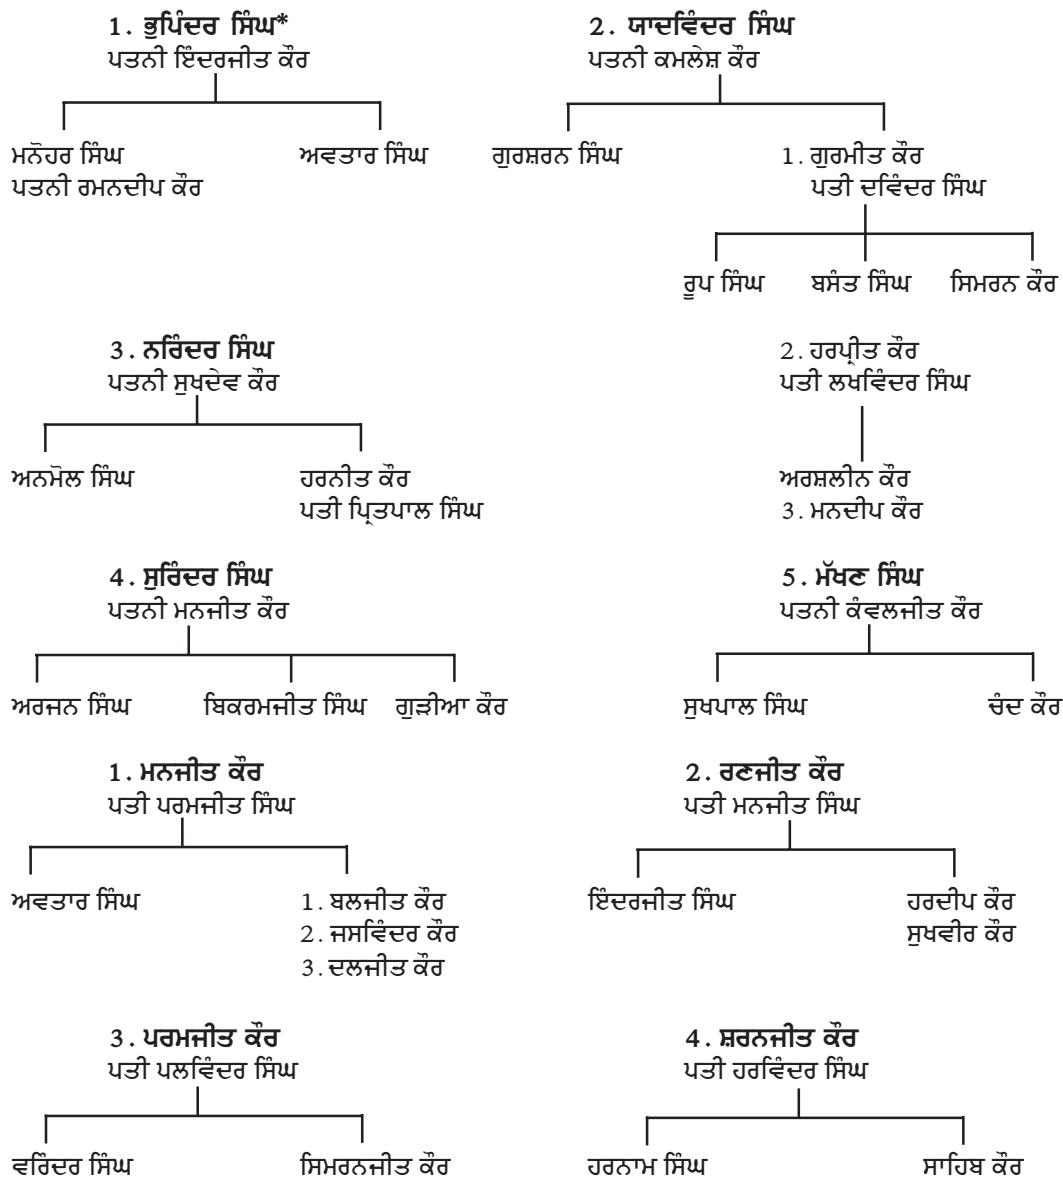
1. ਭੁਪਿੰਦਰ ਸਿੰਘ*
ਪਤਨੀ ਇੰਦਰਜੀਤ ਕੌਰ

ਮਨੋਹਰ ਸਿੰਘ
ਪਤਨੀ ਰਮਨਦੀਪ ਕੌਰ

ਅਵਤਾਰ ਸਿੰਘ

2. ਯਾਦਵਿੰਦਰ ਸਿੰਘ
ਪਤਨੀ ਕਮਲੇਸ਼ ਕੌਰ

ਗੁਰਸ਼ਰਨ ਸਿੰਘ

1. ਗੁਰਮੀਤ ਕੌਰ
ਪਤੀ ਦਵਿੰਦਰ ਸਿੰਘ

ਰੂਪ ਸਿੰਘ

ਬਸੰਤ ਸਿੰਘ

ਸਿਮਰਨ ਕੌਰ

3. ਨਰਿੰਦਰ ਸਿੰਘ
ਪਤਨੀ ਸੁਖਦੇਵ ਕੌਰ

ਅਨਮੋਲ ਸਿੰਘ

ਹਰਨੀਤ ਕੌਰ
ਪਤੀ ਪ੍ਰਿਤਪਾਲ ਸਿੰਘ

2. ਹਰਪ੍ਰੀਤ ਕੌਰ
ਪਤੀ ਲਖਵਿੰਦਰ ਸਿੰਘ

ਅਰਸ਼ਲੀਨ ਕੌਰ
3. ਮਨਦੀਪ ਕੌਰ

4. ਸੁਰਿੰਦਰ ਸਿੰਘ
ਪਤਨੀ ਮਨਜੀਤ ਕੌਰ

ਅਰਜਨ ਸਿੰਘ

ਬਿਕਰਮਜੀਤ ਸਿੰਘ

ਗੁੜੀਆ ਕੌਰ

5. ਮੱਖਣ ਸਿੰਘ
ਪਤਨੀ ਕੰਵਲਜੀਤ ਕੌਰ

ਸੁਖਪਾਲ ਸਿੰਘ

ਚੰਦ ਕੌਰ

1. ਮਨਜੀਤ ਕੌਰ
ਪਤੀ ਪਰਮਜੀਤ ਸਿੰਘ

ਅਵਤਾਰ ਸਿੰਘ

1. ਬਲਜੀਤ ਕੌਰ
2. ਜਸਵਿੰਦਰ ਕੌਰ
3. ਦਲਜੀਤ ਕੌਰ

2. ਰਣਜੀਤ ਕੌਰ
ਪਤੀ ਮਨਜੀਤ ਸਿੰਘ

ਇੰਦਰਜੀਤ ਸਿੰਘ

ਹਰਦੀਪ ਕੌਰ
ਸੁਖਵੀਰ ਕੌਰ

3. ਪਰਮਜੀਤ ਕੌਰ
ਪਤੀ ਪਲਵਿੰਦਰ ਸਿੰਘ

ਵਰਿੰਦਰ ਸਿੰਘ

ਸਿਮਰਨਜੀਤ ਕੌਰ

4. ਸ਼ਰਨਜੀਤ ਕੌਰ
ਪਤੀ ਹਰਵਿੰਦਰ ਸਿੰਘ

ਹਰਨਾਮ ਸਿੰਘ

ਸਾਹਿਬ ਕੌਰ